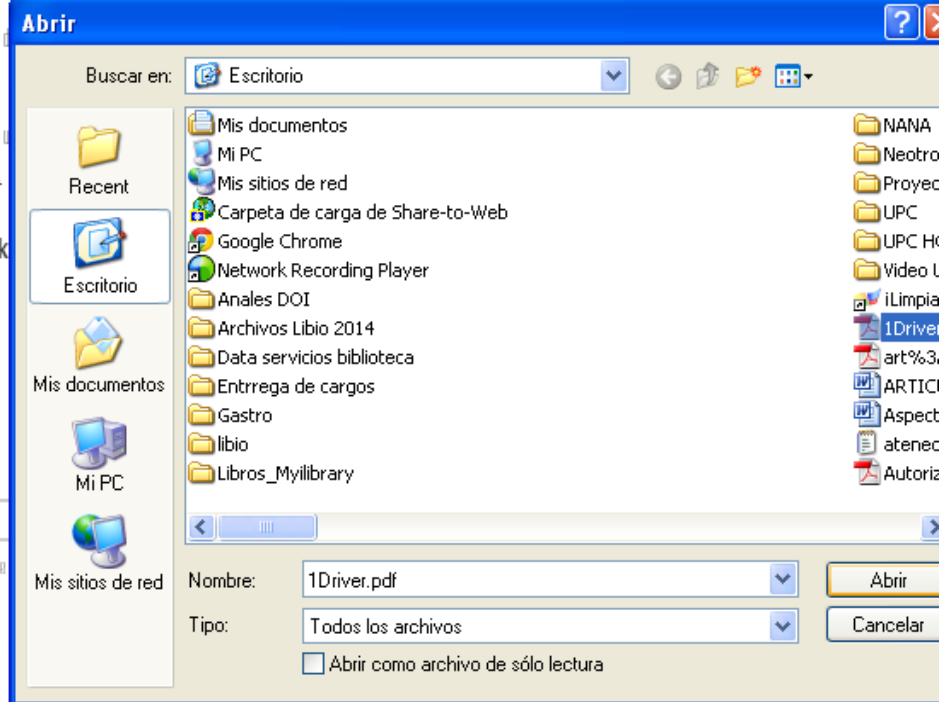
Abrir

Buscar en: Escritorio

Recent
Escritorio
Mis documentos
Mi PC
Mis sitios de red

Mis documentos
Mi PC
Mis sitios de red
Carpeta de carga de Share-to-Web
Google Chrome
Network Recording Player
Anales DOI
Archivos Libio 2014
Data servicios biblioteca
Entrrega de cargos
Gastro
libio
Libros_Myilibrary

NANA
Neotro
Proyec
UPC
UPC HC
Video U
iLimpia
1Driver
art%3A
ARTICU
Aspect
ateneo
Autoriz

Nombre: 1Driver.pdf
Tipo: Todos los archivos
Abrir como archivo de sólo lectura

Abrir
Cancelar